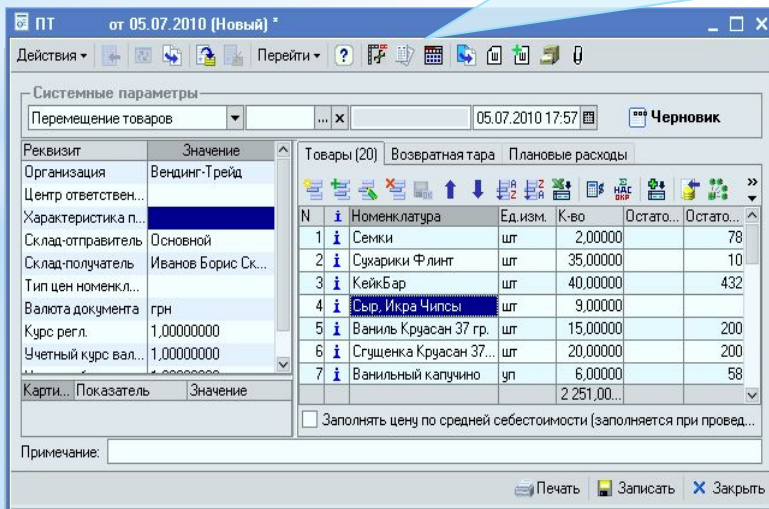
ПТ от 05.07.2010 (Новый) *

Действия ▾ Перейти ▾ ?

Системные параметры

Перемещение товаров ... x 05.07.2010 17:57 Черновик

| Реквизит | Значение |
|---|---|
| Организация | Вендинг-Трейд |
| Центр ответствен... | |
| Характеристика п... | |
| Склад-отправитель | Основной |
| Склад-получатель | Иванов Борис Ск... |
| Тип цен номенкл... | |
| Валюта документа | грн |
| Курс регл. | 1,00000000 |
| Учетный курс вал... | 1,00000000 |

| Карти... | Показатель | Значение |
|---|---|---|

Товары (20) Возвратная тара Плановые расходы

| N | i | Номенклатура | Ед.изм. | К-во | Остато... | Остато... |
|---|---|---|---|---|---|---|
| 1 | i | Семки | шт | 2,00000 | | 78 |
| 2 | i | Сухарики Флинт | шт | 35,00000 | | 10 |
| 3 | i | КейкБар | шт | 40,00000 | | 432 |
| 4 | i | Сыр, Икра Чипсы | шт | 9,00000 | | |
| 5 | i | Ваниль Круасан 37 гр. | шт | 15,00000 | | 200 |
| 6 | i | Сгущенка Круасан 37... | шт | 20,00000 | | 200 |
| 7 | i | Ванильный капучино | уп | 6,00000 | | 58 |
| | | | | 2 251,00... | | |

Заполнять цену по средней себестоимости (заполняется при провед...

Примечание:

Печать Записать Закрыть